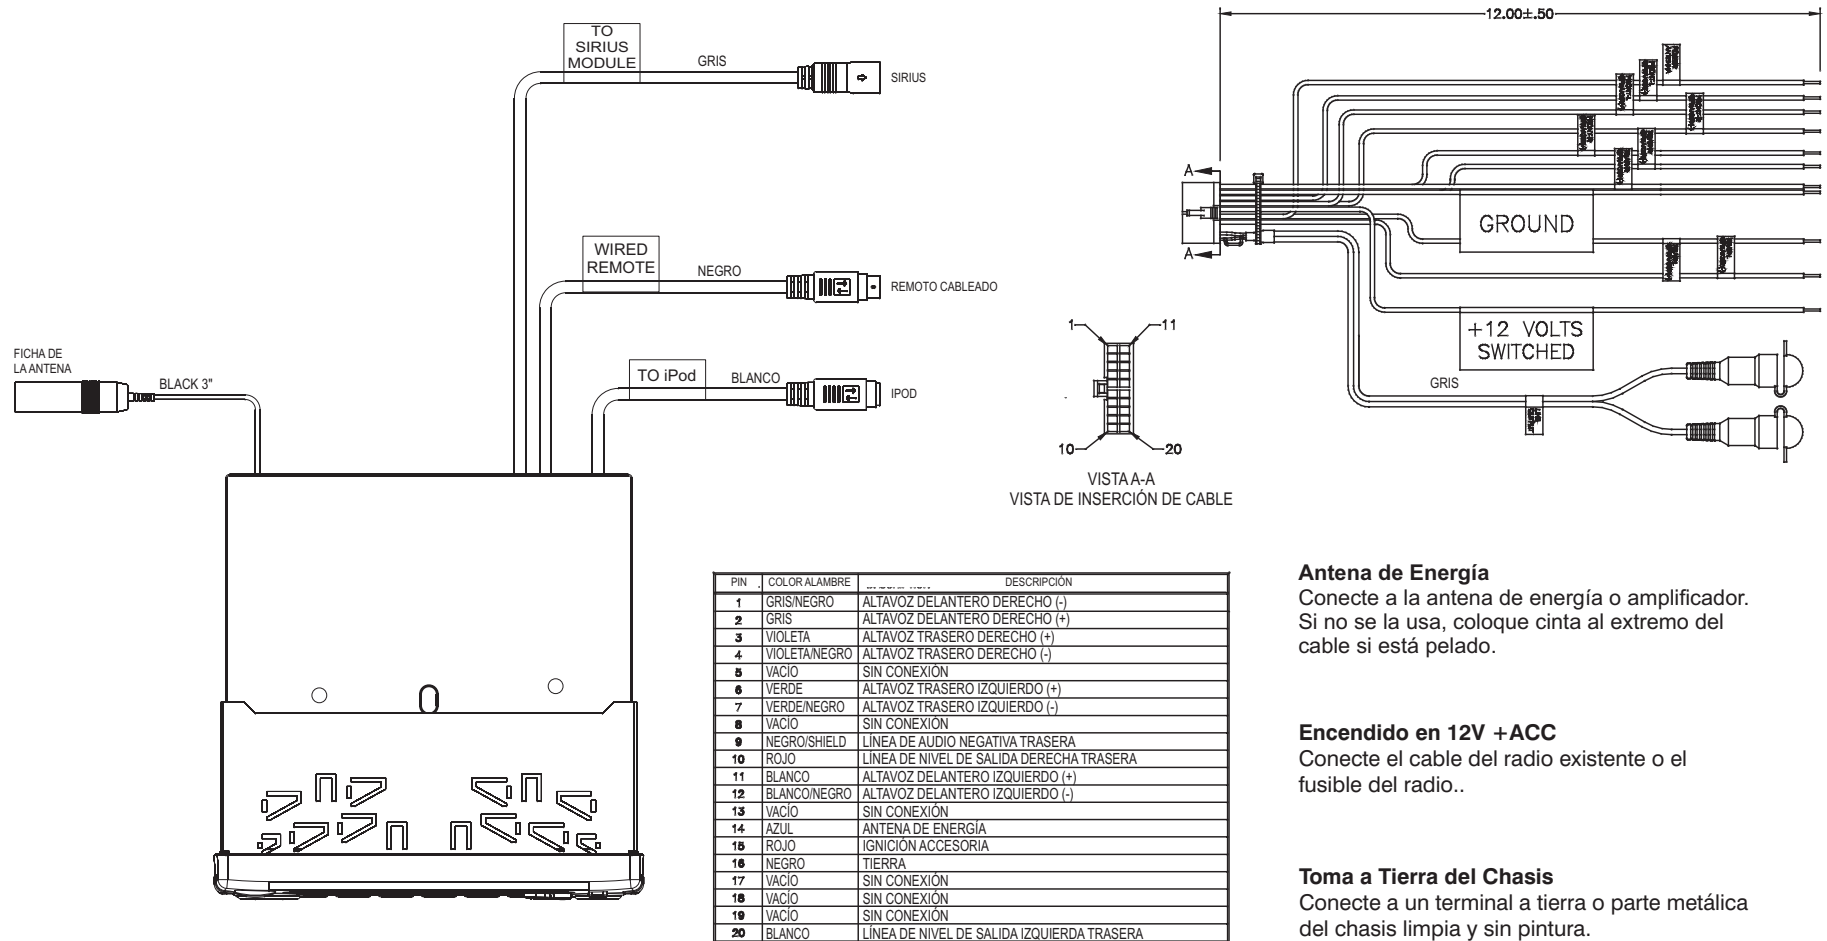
TO SIRIUS MODULE

GRIS

SIRIUS

WIRED REMOTE

NEGRO

REMOTO CABLEADO

FICHA DE LA ANTENA

BLACK 3"

TO iPod

BLANCO

IPOD

12.00±.50

A

A

GROUND

+12 VOLTS SWITCHED

GRIS

1

11

10

20

VISTA A-A
VISTA DE INSERCIÓN DE CABLE

| PIN | COLOR ALAMBRE | DESCRIPCIÓN |
|---|---|---|
| 1 | GRIS/NEGRO | ALTAVOZ DELANTERO DERECHO (-) |
| 2 | GRIS | ALTAVOZ DELANTERO DERECHO (+) |
| 3 | VIOLETA | ALTAVOZ TRASERO DERECHO (+) |
| 4 | VIOLETA/NEGRO | ALTAVOZ TRASERO DERECHO (-) |
| 5 | VACÍO | SIN CONEXIÓN |
| 6 | VERDE | ALTAVOZ TRASERO IZQUIERDO (+) |
| 7 | VERDE/NEGRO | ALTAVOZ TRASERO IZQUIERDO (-) |
| 8 | VACÍO | SIN CONEXIÓN |
| 9 | NEGRO/SHIELD | LÍNEA DE AUDIO NEGATIVA TRASERA |
| 10 | ROJO | LÍNEA DE NIVEL DE SALIDA DERECHA TRASERA |
| 11 | BLANCO | ALTAVOZ DELANTERO IZQUIERDO (+) |
| 12 | BLANCO/NEGRO | ALTAVOZ DELANTERO IZQUIERDO (-) |
| 13 | VACÍO | SIN CONEXIÓN |
| 14 | AZUL | ANTENA DE ENERGÍA |
| 15 | ROJO | IGNICIÓN ACCESORIA |
| 16 | NEGRO | TIERRA |
| 17 | VACÍO | SIN CONEXIÓN |
| 18 | VACÍO | SIN CONEXIÓN |
| 19 | VACÍO | SIN CONEXIÓN |
| 20 | BLANCO | LÍNEA DE NIVEL DE SALIDA IZQUIERDA TRASERA |

**Antena de Energía**
Conecte a la antena de energía o amplificador. Si no se la usa, coloque cinta al extremo del cable si está pelado.

**Encendido en 12V +ACC**
Conecte el cable del radio existente o el fusible del radio..

**Toma a Tierra del Chasis**
Conecte a un terminal a tierra o parte metálica del chasis limpia y sin pintura.